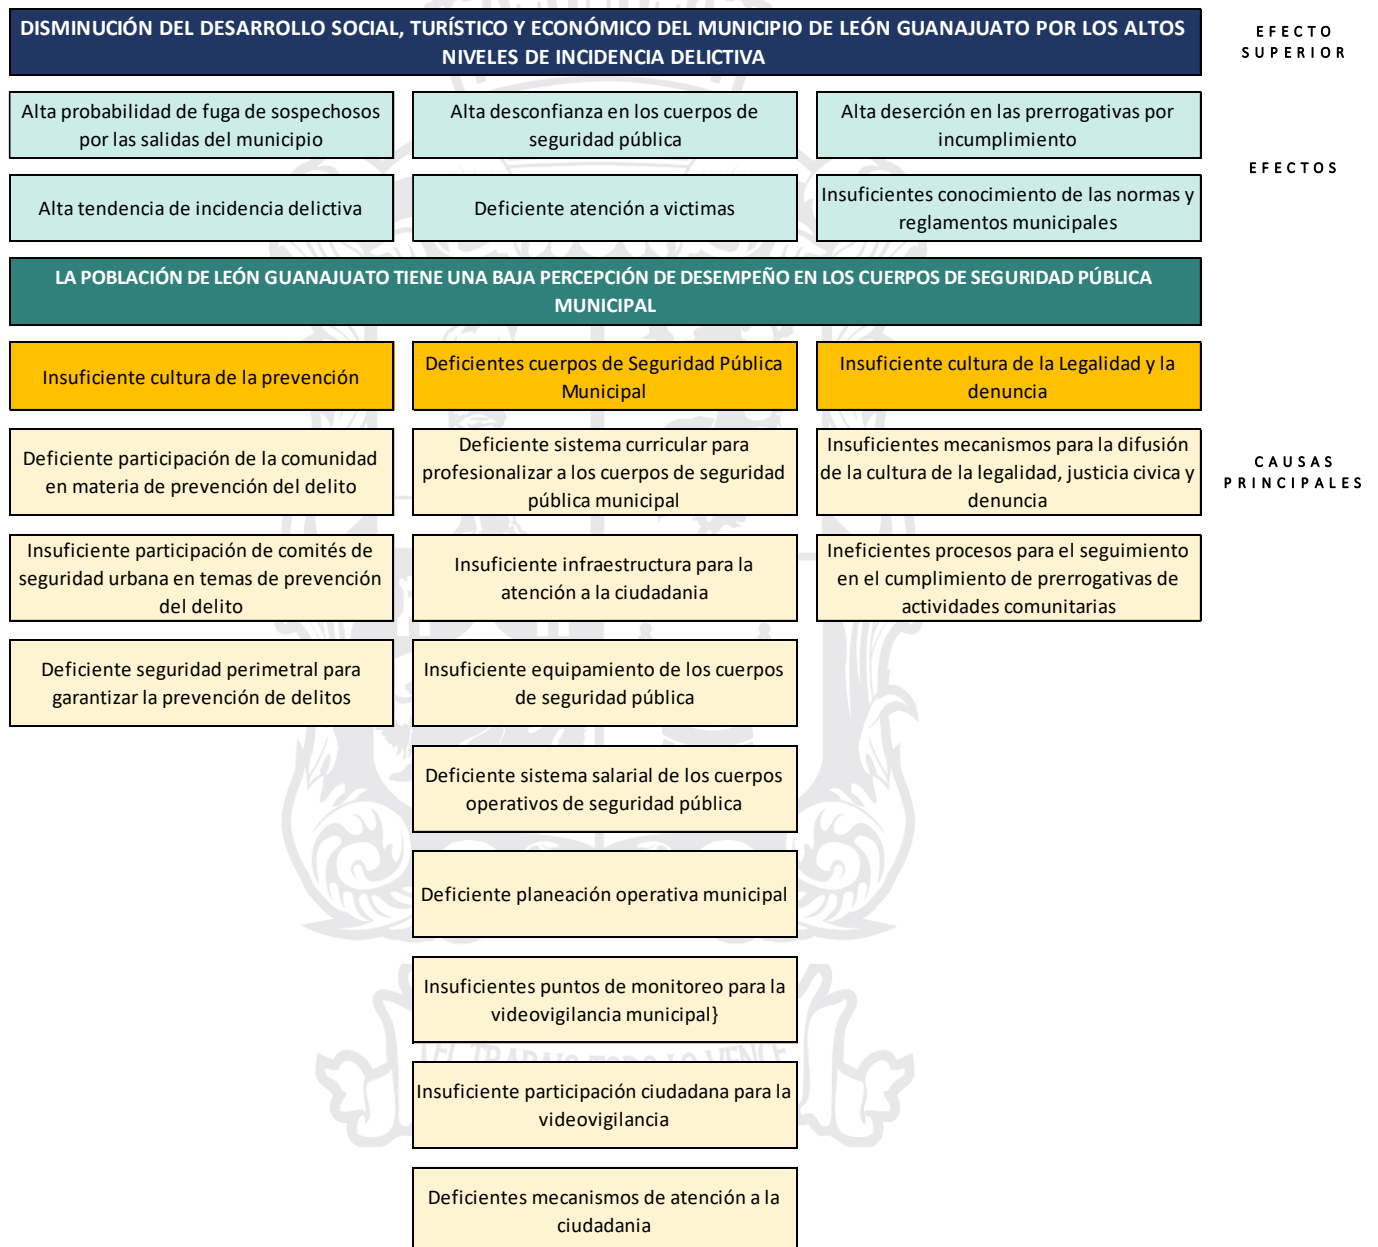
DISMINUCIÓN DEL DESARROLLO SOCIAL, TURÍSTICO Y ECONÓMICO DEL MUNICIPIO DE LEÓN GUANAJUATO POR LOS ALTOS NIVELES DE INCIDENCIA DELICTIVA

EFECTO SUPERIOR

Alta probabilidad de fuga de sospechosos por las salidas del municipio

Alta desconfianza en los cuerpos de seguridad pública

Alta deserción en las prerrogativas por incumplimiento

EFECTOS

Alta tendencia de incidencia delictiva

Deficiente atención a victimas

Insuficientes conocimiento de las normas y reglamentos municipales

LA POBLACIÓN DE LEÓN GUANAJUATO TIENE UNA BAJA PERCEPCIÓN DE DESEMPEÑO EN LOS CUERPOS DE SEGURIDAD PÚBLICA MUNICIPAL

Insuficiente cultura de la prevención

Deficientes cuerpos de Seguridad Pública Municipal

Insuficiente cultura de la Legalidad y la denuncia

Deficiente participación de la comunidad en materia de prevención del delito

Deficiente sistema curricular para profesionalizar a los cuerpos de seguridad pública municipal

Insuficientes mecanismos para la difusión de la cultura de la legalidad, justicia civica y denuncia

CAUSAS PRINCIPALES

Insuficiente participación de comités de seguridad urbana en temas de prevención del delito

Insuficiente infraestructura para la atención a la ciudadania

Ineficientes procesos para el seguimiento en el cumplimiento de prerrogativas de actividades comunitarias

Deficiente seguridad perimetral para garantizar la prevención de delitos

Insuficiente equipamiento de los cuerpos de seguridad pública

Deficiente sistema salarial de los cuerpos operativos de seguridad pública

Deficiente planeación operativa municipal

Insuficientes puntos de monitoreo para la videovigilancia municipal}

Insuficiente participación ciudadana para la videovigilancia

Deficientes mecanismos de atención a la ciudadania